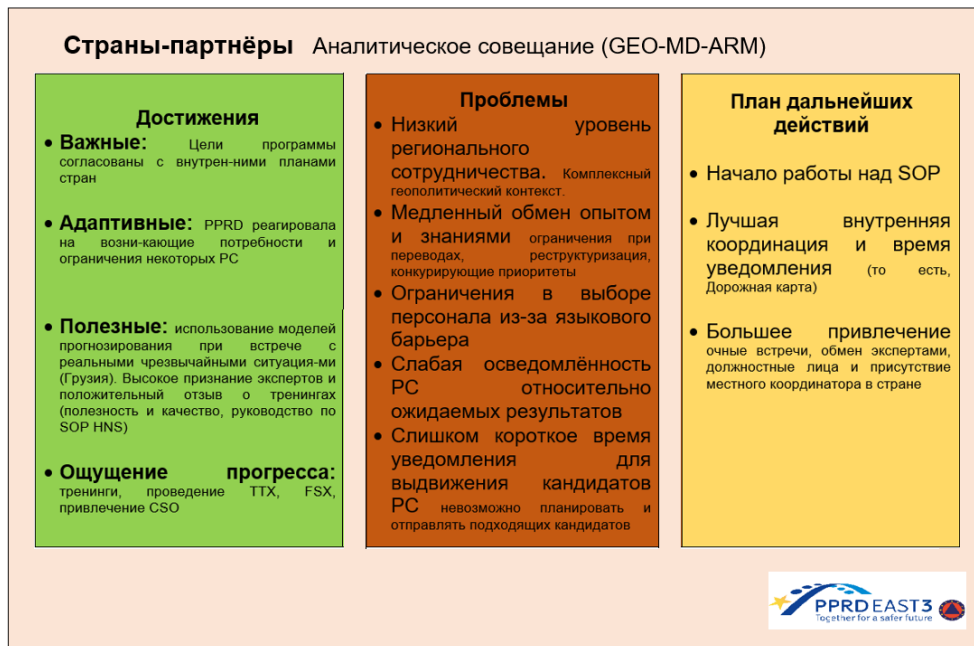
**Страны-партнёры** Аналитическое совещание (GEO-MD-ARM)

**Достижения**

- **Важные:** Цели программы согласованы с внутрен-ними планами стран
- **Адаптивные:** PPRD реагировала на возни-кающие потребности и ограничения некоторых PC
- **Полезные:** использование моделей прогнозирования при встрече с реальными чрезвычайными ситуация-ми (Грузия). Высокое признание экспертов и положительный отзыв о тренингах (полезность и качество, руководство по SOP HNS)
- **Ощущение прогресса:** тренинги, проведение TTX, FSX, привлечение CSO

**Проблемы**

- Низкий уровень регионального сотрудничества. Комплексный геополитический контекст.
- Медленный обмен опытом и знаниями ограничения при переводах, реструктуризация, конкурирующие приоритеты
- Ограничения в выборе персонала из-за языкового барьера
- Слабая осведомлённость PC относительно ожидаемых результатов
- Слишком короткое время уведомления для выдвижения кандидатов PC невозможно планировать и отправлять подходящих кандидатов

**План дальнейших действий**

- Начало работы над SOP
- Лучшая внутренняя координация и время уведомления (то есть, Дорожная карта)
- Большее привлечение очные встречи, обмен экспертами, должностные лица и присутствие местного координатора в стране

PPRD EAST 3
Together for a safer future